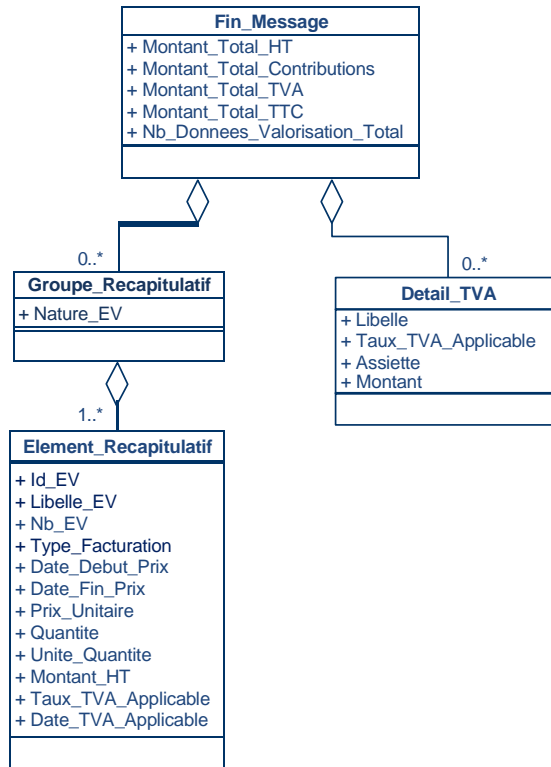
Fin_Message
+ Montant_Total_HT
+ Montant_Total_Contributions
+ Montant_Total_TVA
+ Montant_Total_TTC
+ Nb_Donnees_Valorisation_Total

0..*
Groupe_Recapitulatif
+ Nature_EV

0..*
Detail_TVA
+ Libelle
+ Taux_TVA_Applicable
+ Assiette
+ Montant

1..*
Element_Recapitulatif
+ Id_EV
+ Libelle_EV
+ Nb_EV
+ Type_Facturation
+ Date_Debut_Prix
+ Date_Fin_Prix
+ Prix_Unitaire
+ Quantite
+ Unite_Quantite
+ Montant_HT
+ Taux_TVA_Applicable
+ Date_TVA_Applicable